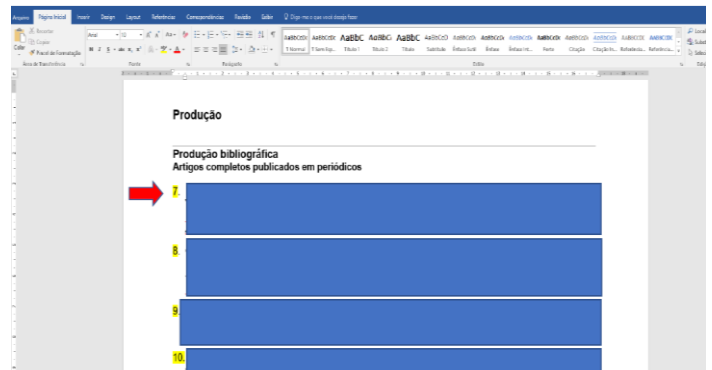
Arquivo Página Inicial Inserir Design Layout Referências Correspondências Revisão Exibir Diga-me o que você deseja fazer

Recortar
Copiar
Colar
Pincel de Formatação
Área de Transferência
Arial 12
Fonte
Parágrafo
AaBbCcDc AaBbCcDc AaBbC AaBbCc AaBbC AaBbCcD AaBbCcDc AaBbCcDc AaBbCcDc AaBbCcDc AaBbCcDc AaBbCcDc AABBCCDD AABBCCDD
¶ Normal ¶ Sem Esp... Título 1 Título 2 Título Subtítulo Ênfase Sutil Ênfase Ênfase Int... Forte Citação Citação In... Referência... Referência...
Estilos
Localizar
Substituir
Selecionar
Edição

Produção

Produção bibliográfica
Artigos completos publicados em periódicos

7.

8.

9.

10.